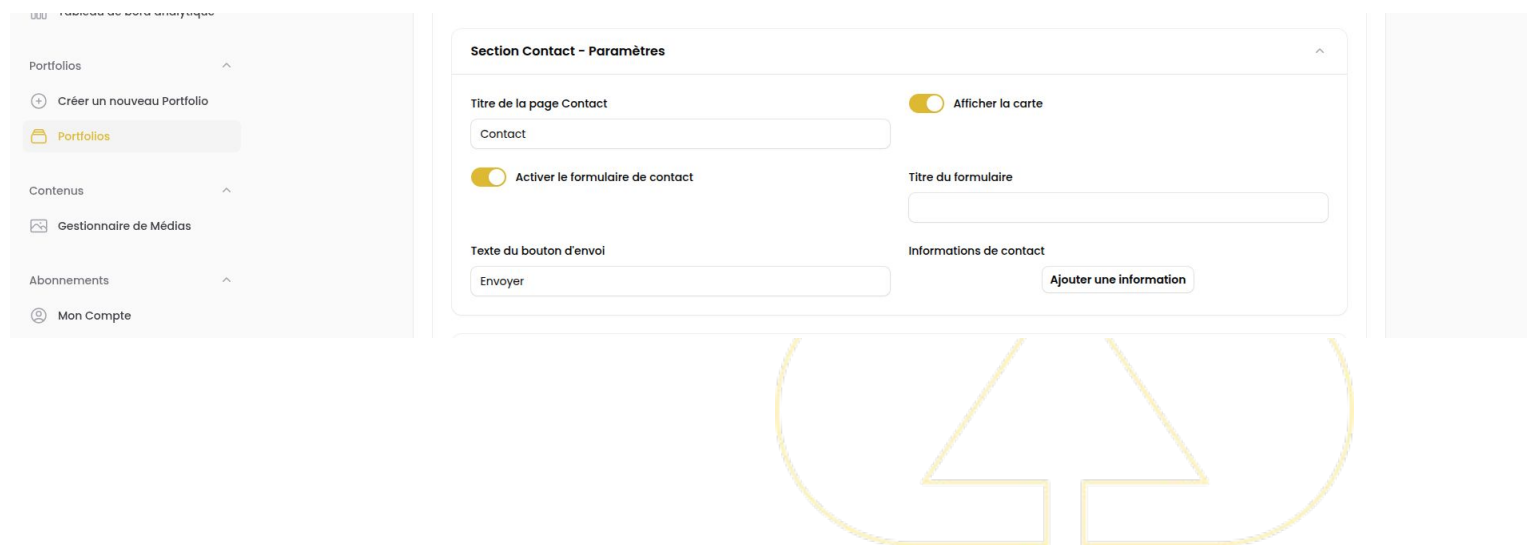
Tableau de bord analytique

Portfolios

Créer un nouveau Portfolio

Portfolios

Contenus

Gestionnaire de Médias

Abonnements

Mon Compte

Section Contact - Paramètres

Titre de la page Contact

Contact

Afficher la carte

Activer le formulaire de contact

Titre du formulaire

Texte du bouton d'envoi

Envoyer

Informations de contact

Ajouter une information